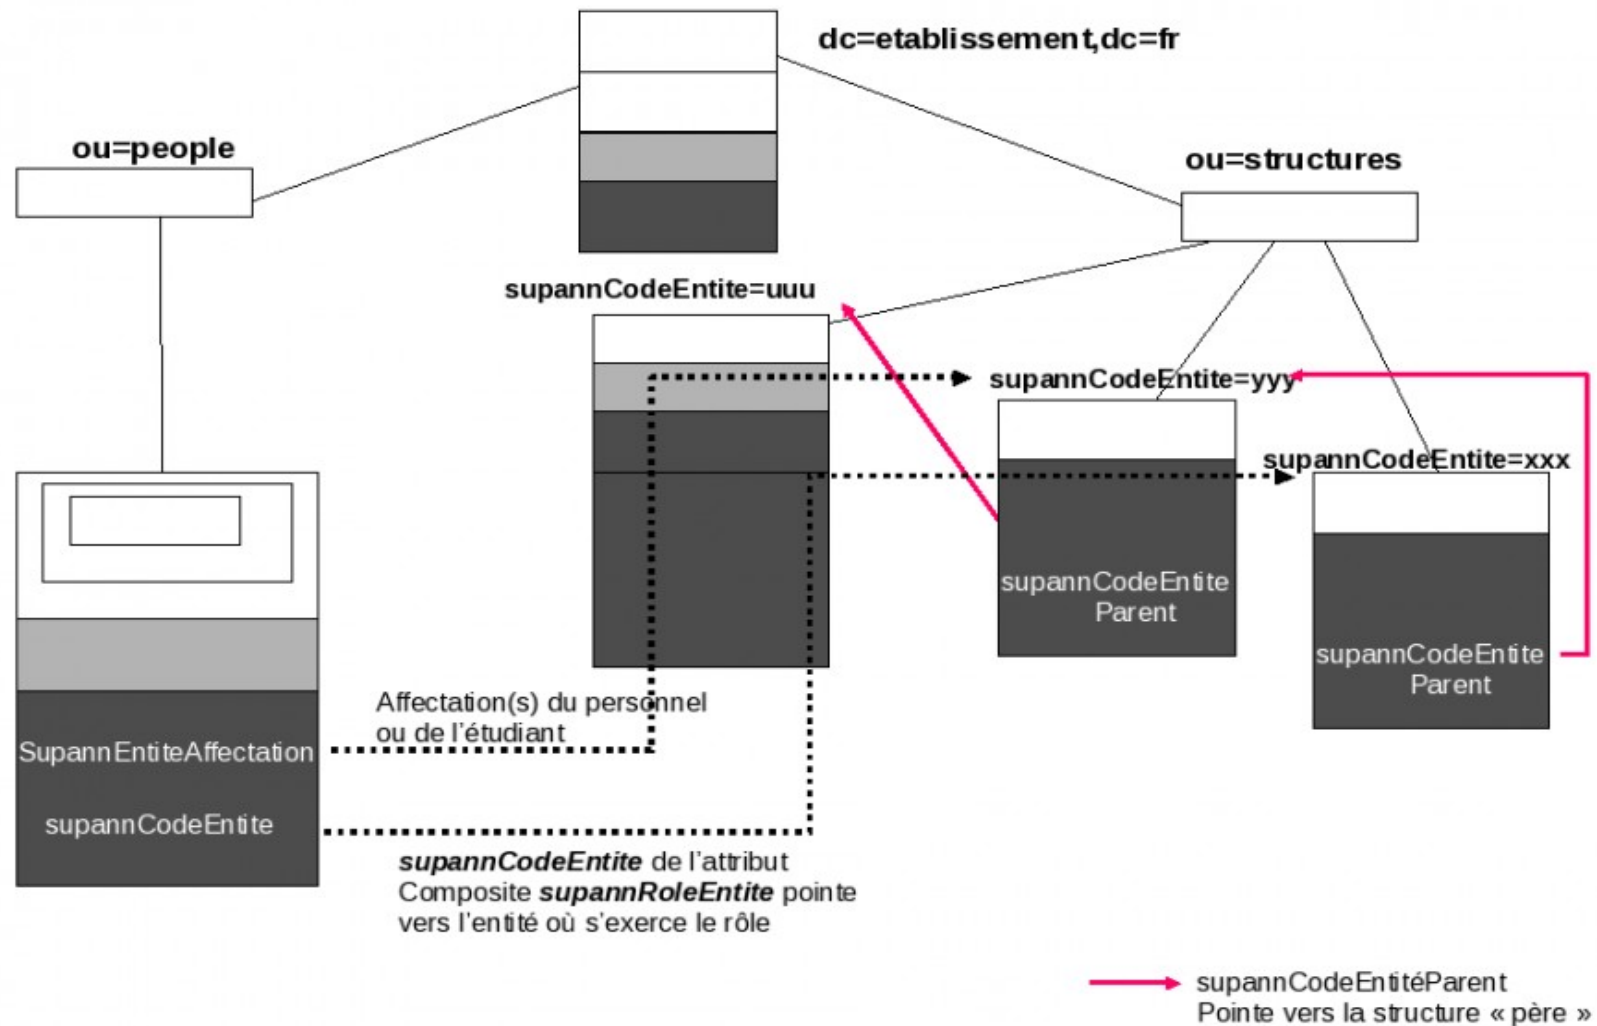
dc=etablissement,dc=fr

ou=people

ou=structures

supannCodeEntite=uuu

supannCodeEntite=yyy

supannCodeEntite=xxx

supannCodeEntite Parent

supannCodeEntite Parent

Affectation(s) du personnel ou de l'étudiant

SupannEntiteAffectation

supannCodeEntite

***supannCodeEntite*** de l'attribut Composite ***supannRoleEntite*** pointe vers l'entité où s'exerce le rôle

supannCodeEntitéParent
Pointe vers la structure « père »